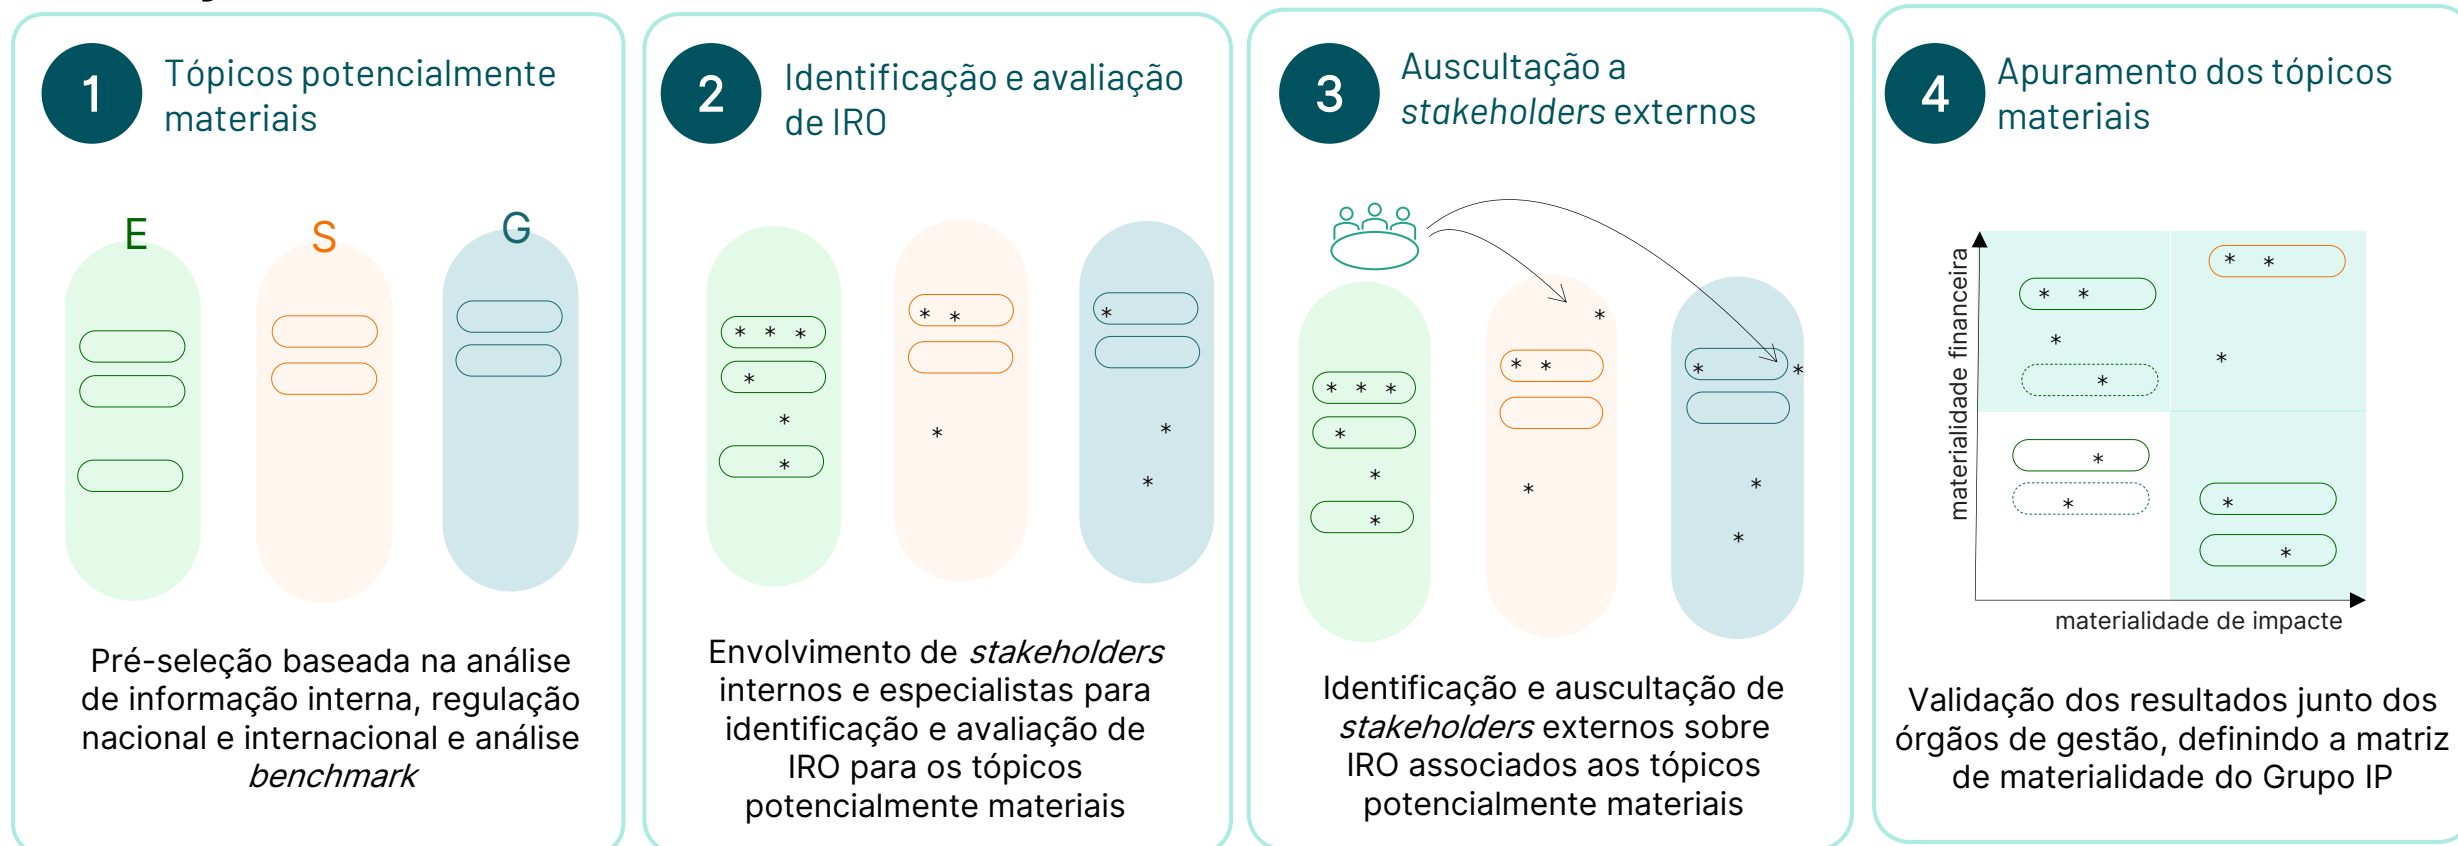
1 Tópicos potencialmente materiais

E S G

Pré-seleção baseada na análise de informação interna, regulação nacional e internacional e análise *benchmark*

2 Identificação e avaliação de IRO

Envolvimento de *stakeholders* internos e especialistas para identificação e avaliação de IRO para os tópicos potencialmente materiais

3 Auscultação a *stakeholders* externos

Identificação e auscultação de *stakeholders* externos sobre IRO associados aos tópicos potencialmente materiais

4 Apuramento dos tópicos materiais

materialidade financeira

materialidade de impacte

Validação dos resultados junto dos órgãos de gestão, definindo a matriz de materialidade do Grupo IP